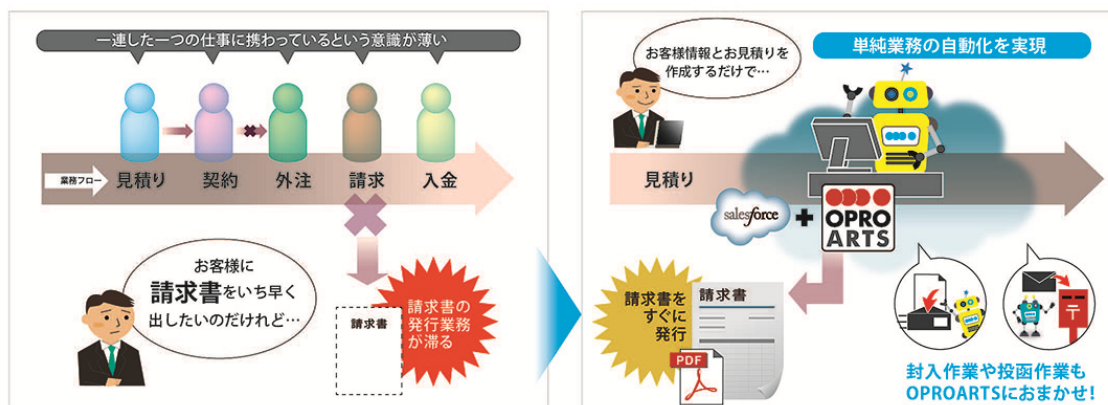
一連した一つの仕事に携わっているという意識が薄い

業務フロー 見積り 契約 外注 請求 入金

お客様に
請求書をいち早く
出したいのだけれど…

請求書

請求書の
発行業務
が滞る

お客様情報とお見積りを
作成するだけで…

単純業務の自動化を実現

見積り

salesforce

OPRO ARTS

請求書を
すぐに
発行

請求書

PDF

封入作業や投函作業も
OPROARTSにおまかせ!